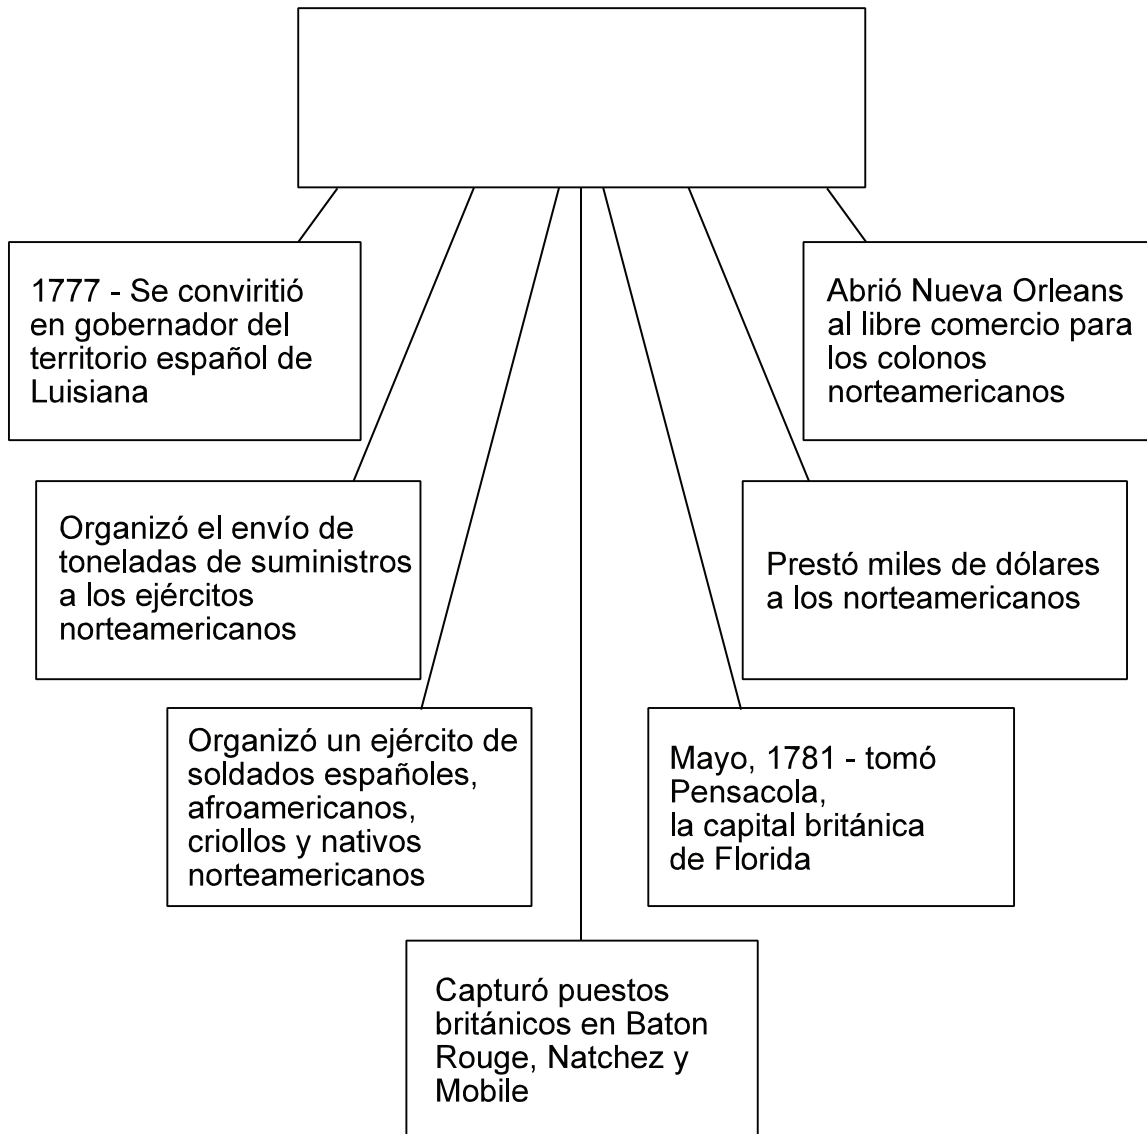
1777 - Se convirítió en gobernador del territorio español de Luisiana

Abrió Nueva Orleans al libre comercio para los colonos norteamericanos

Organizó el envío de toneladas de suministros a los ejércitos norteamericanos

Prestó miles de dólares a los norteamericanos

Organizó un ejército de soldados españoles, afroamericanos, criollos y nativos norteamericanos

Mayo, 1781 - tomó Pensacola, la capital británica de Florida

Capturó puestos británicos en Baton Rouge, Natchez y Mobile